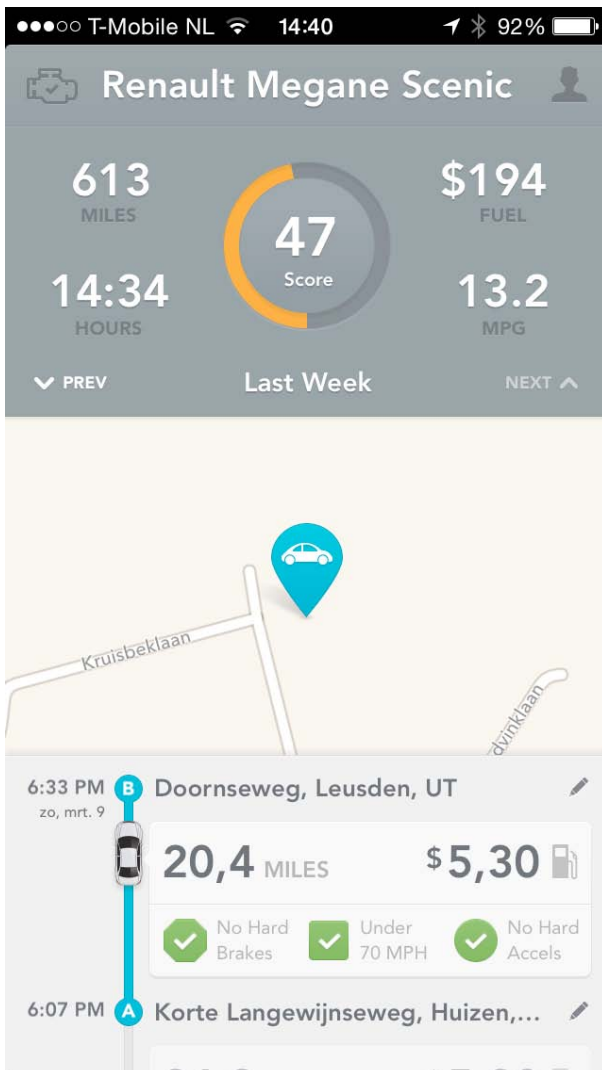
●●●○○ T-Mobile NL 14:40 92%

Renault Megane Scenic

613
MILES

47
Score

$194
FUEL

14:34
HOURS

13.2
MPG

PREV
Last Week
NEXT

Kruisbeklaan
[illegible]dvinklaan

6:33 PM
zo, mrt. 9
B
Doornseweg, Leusden, UT

20,4 MILES
$5,30

No Hard Brakes
Under 70 MPH
No Hard Accels

6:07 PM
A
Korte Langewijnseweg, Huizen,...

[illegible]